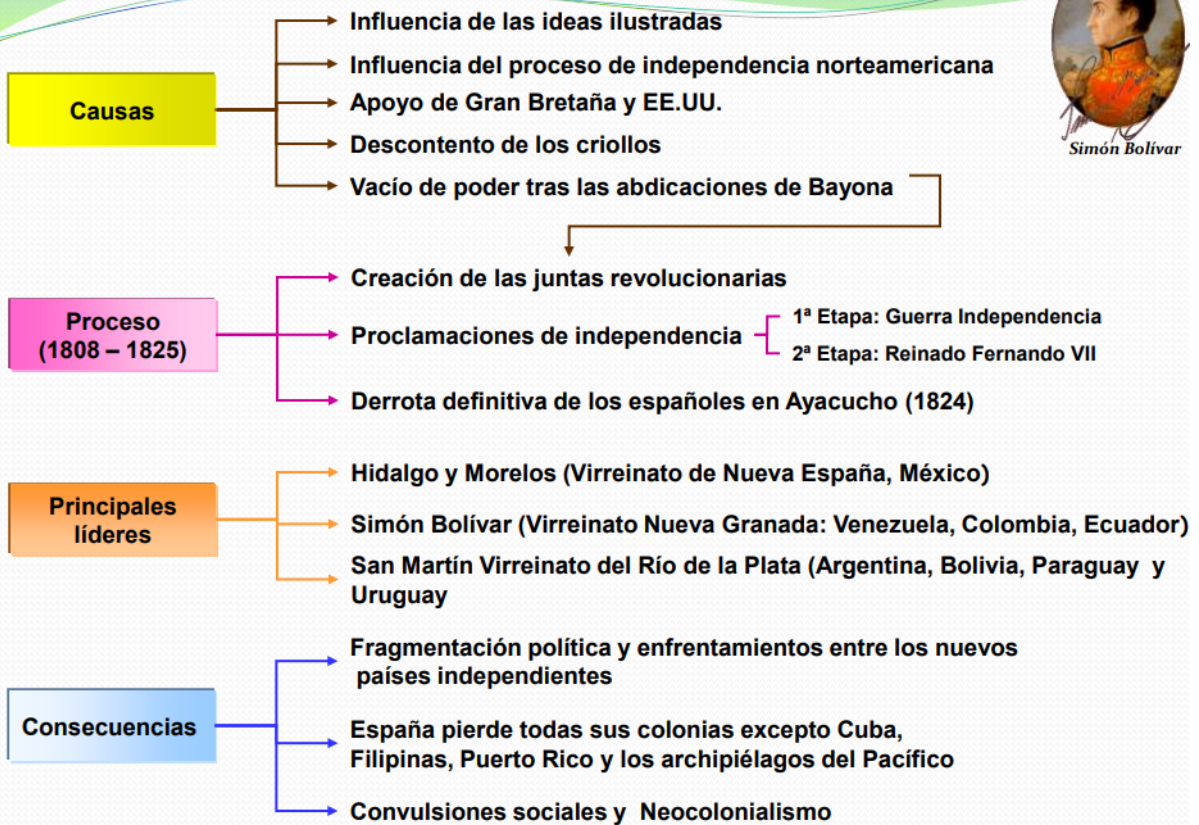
Causas

Influencia de las ideas ilustradas

Influencia del proceso de independencia norteamericana

Apoyo de Gran Bretaña y EE.UU.

Descontento de los criollos

Vacío de poder tras las abdicaciones de Bayona

Simón Bolívar

Proceso (1808 – 1825)

Creación de las juntas revolucionarias

Proclamaciones de independencia

1ª Etapa: Guerra Independencia

2ª Etapa: Reinado Fernando VII

Derrota definitiva de los españoles en Ayacucho (1824)

Principales líderes

Hidalgo y Morelos (Virreinato de Nueva España, México)

Simón Bolívar (Virreinato Nueva Granada: Venezuela, Colombia, Ecuador)

San Martín Virreinato del Río de la Plata (Argentina, Bolivia, Paraguay y Uruguay

Consecuencias

Fragmentación política y enfrentamientos entre los nuevos países independientes

España pierde todas sus colonias excepto Cuba, Filipinas, Puerto Rico y los archipiélagos del Pacífico

Convulsiones sociales y Neocolonialismo